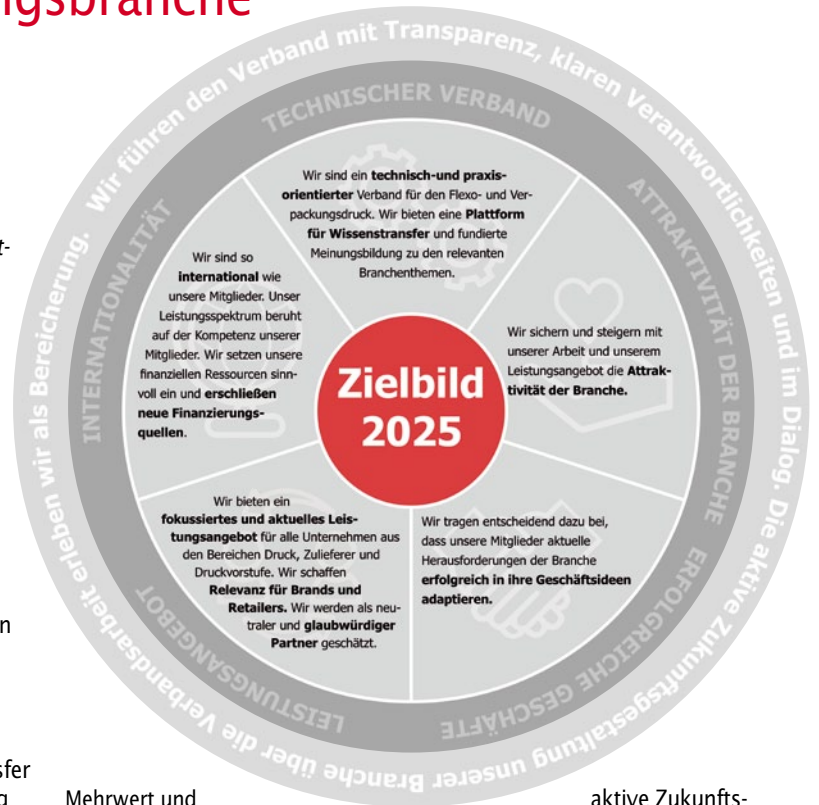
gsbranche

Wir führen den Verband mit Transparenz, klaren Verantwortlichkeiten und im Dialog. Die aktive Zukunftsgestaltung unserer Branche über die Verbandsarbeit erleben wir als Bereicherung.

TECHNISCHER VERBAND

ATTRAKTIVITÄT DER BRANCHE

ERFOLGREICHE GESCHÄFTE

LEISTUNGSANGEBOT

INTERNATIONALITÄT

Wir sind ein **technisch-und praxisorientierter** Verband für den Flexo- und Verpackungsdruck. Wir bieten eine **Plattform für Wissenstransfer** und fundierte Meinungsbildung zu den relevanten Branchenthemen.

Wir sichern und steigern mit unserer Arbeit und unserem Leistungsangebot die **Attraktivität der Branche.**

Wir tragen entscheidend dazu bei, dass unsere Mitglieder aktuelle Herausforderungen der Branche **erfolgreich in ihre Geschäftsideen adaptieren.**

Wir bieten ein **fokussiertes und aktuelles Leistungsangebot** für alle Unternehmen aus den Bereichen Druck, Zulieferer und Druckvorstufe. Wir schaffen **Relevanz für Brands und Retailers.** Wir werden als neutraler und **glaubwürdiger Partner** geschätzt.

Wir sind so **international** wie unsere Mitglieder. Unser Leistungsspektrum beruht auf der Kompetenz unserer Mitglieder. Wir setzen unsere finanziellen Ressourcen sinnvoll ein und **erschließen neue Finanzierungsquellen**.

Zielbild 2025

t-

n

sfer

Mehrwert und

aktive Zukunfts-